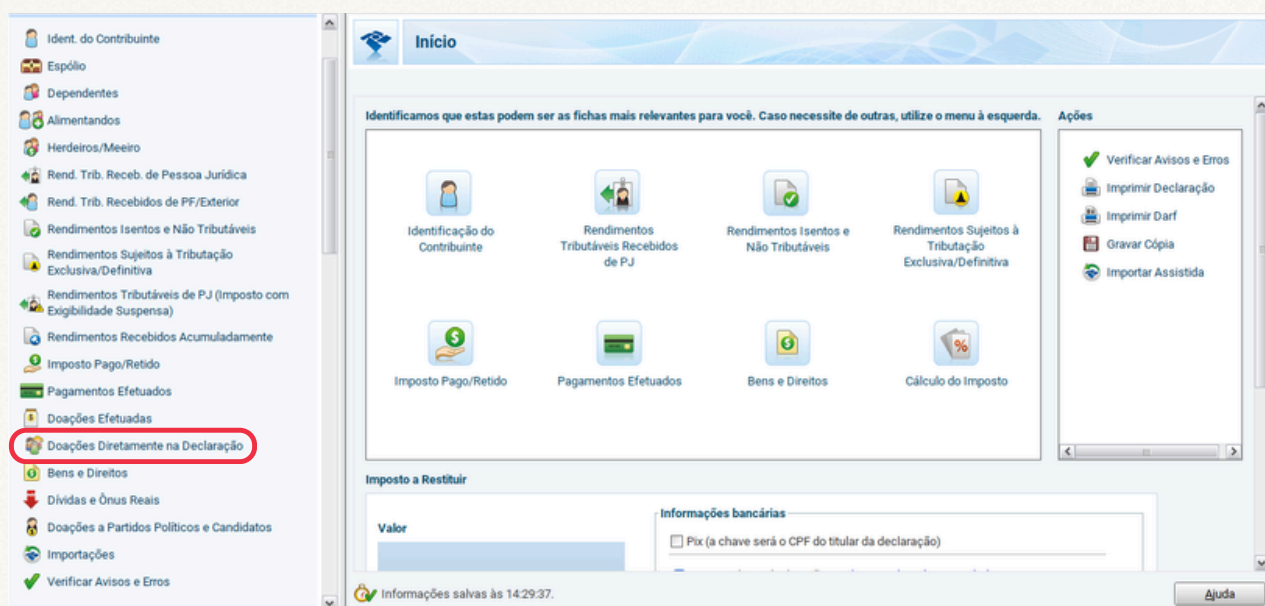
Ident. do Contribuinte
Espólio
Dependentes
Alimentandos
Herdeiros/Meeiro
Rend. Trib. Receb. de Pessoa Jurídica
Rend. Trib. Recebidos de PF/Exterior
Rendimentos Isentos e Não Tributáveis
Rendimentos Sujeitos à Tributação Exclusiva/Definitiva
Rendimentos Tributáveis de PJ (Imposto com Exigibilidade Suspensa)
Rendimentos Recebidos Acumuladamente
Imposto Pago/Retido
Pagamentos Efetuados
Doações Efetuadas
Doações Diretamente na Declaração
Bens e Direitos
Dívidas e Ônus Reais
Doações a Partidos Políticos e Candidatos
Importações
Verificar Avisos e Erros

Início

Identificamos que estas podem ser as fichas mais relevantes para você. Caso necessite de outras, utilize o menu à esquerda.

Identificação do Contribuinte
Rendimentos Tributáveis Recebidos de PJ
Rendimentos Isentos e Não Tributáveis
Rendimentos Sujeitos à Tributação Exclusiva/Definitiva
Imposto Pago/Retido
Pagamentos Efetuados
Bens e Direitos
Cálculo do Imposto

Ações
Verificar Avisos e Erros
Imprimir Declaração
Imprimir Darf
Gravar Cópia
Importar Assistida

Imposto a Restituir
Valor
Informações bancárias
Pix (a chave será o CPF do titular da declaração)

Informações salvas às 14:29:37.
Ajuda